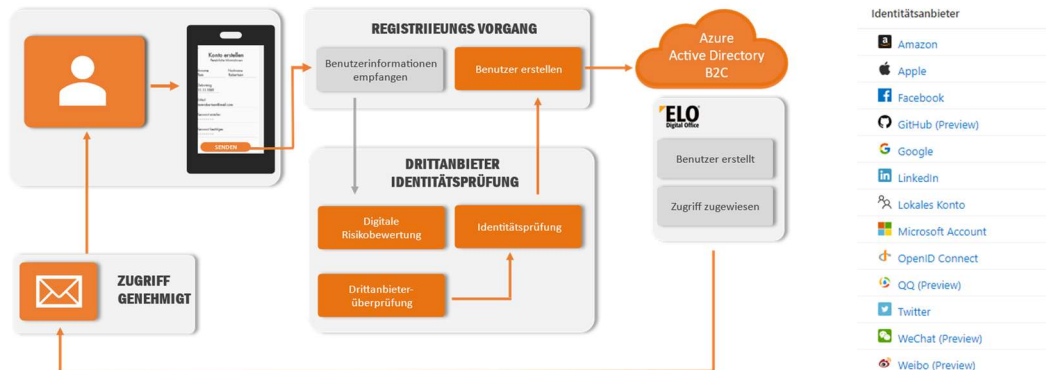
Konto erstellen

SENDEN

REGISTRIIEUNGS VORGANG

Benutzerinformationen empfangen

Benutzer erstellen

Azure Active Directory B2C

ELO Digital Office

Benutzer erstellt

Zugriff zugewiesen

DRITTANBIETER IDENTITÄTSPRÜFUNG

Digitale Risikobewertung

Identitätsprüfung

Drittanbieterüberprüfung

ZUGRIFF GENEHMIGT

Identitätsanbieter

Amazon

Apple

Facebook

GitHub (Preview)

Google

LinkedIn

Lokales Konto

Microsoft Account

OpenID Connect

QQ (Preview)

Twitter

WeChat (Preview)

Weibo (Preview)